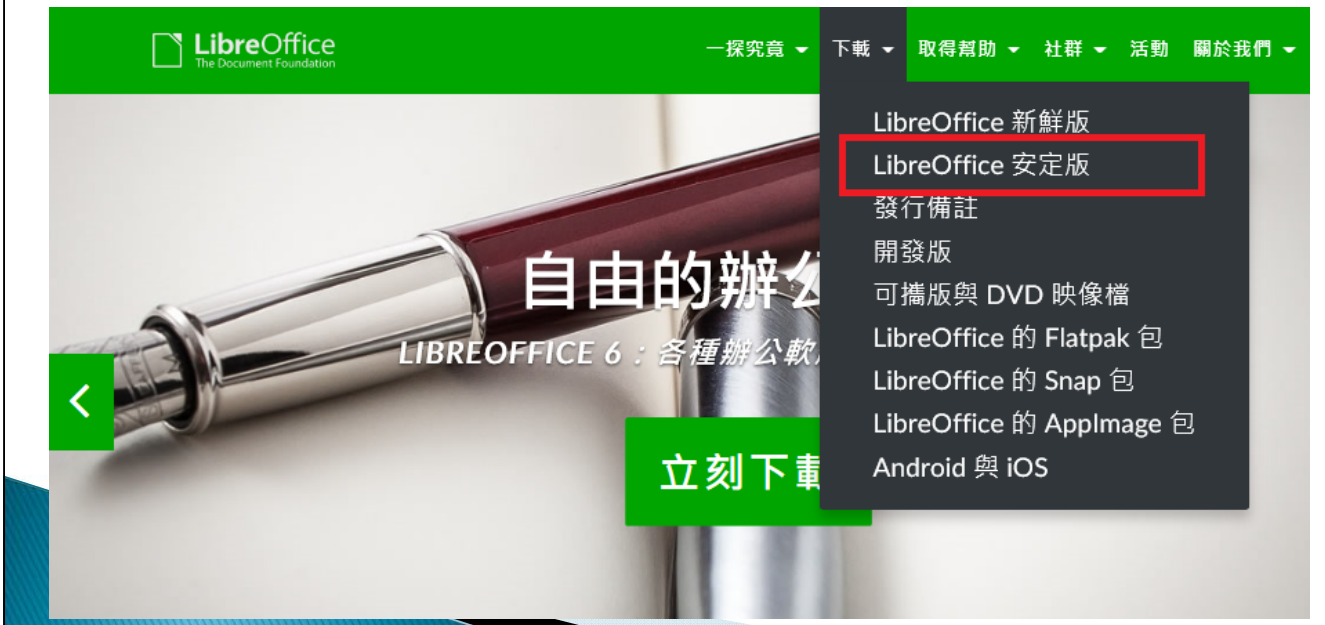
LibreOffice
The Document Foundation

一探究竟 下載 取得幫助 社群 活動 關於我們

LibreOffice 新鮮版
LibreOffice 安定版
發行備註
開發版
可攜版與 DVD 映像檔
LibreOffice 的 Flatpak 包
LibreOffice 的 Snap 包
LibreOffice 的 AppImage 包
Android 與 iOS

自由的辦公

LIBREOFFICE 6：各種辦公軟

立刻下載